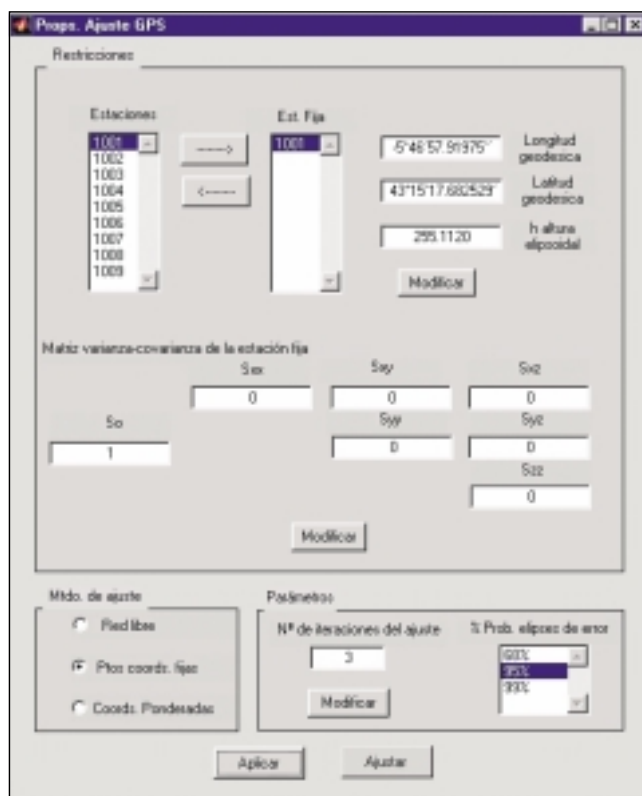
Props. Ajuste GPS

Restricciones

Estaciones

1001
1002
1003
1004
1005
1006
1007
1008
1009

---->

<----

Est. Fija

1001

-5°46'57.91975''

Longitud geodesica

43°15'17.682529'

Latitud geodesica

255.1120

h altura elipsoidal

Modificar

Matiz varianza-covarianza de la estación fija

Sxx

0

Sxy

0

Sxz

0

So

1

Syy

0

Syz

0

Szz

0

Modificar

Mtdo. de ajuste

Red libre

Ptos coords. fijas

Coords. Ponderadas

Parámetros

Nº de iteraciones del ajuste

3

Modificar

% Prob. elipses de error

68%
95%
99%

Aplicar

Ajustar